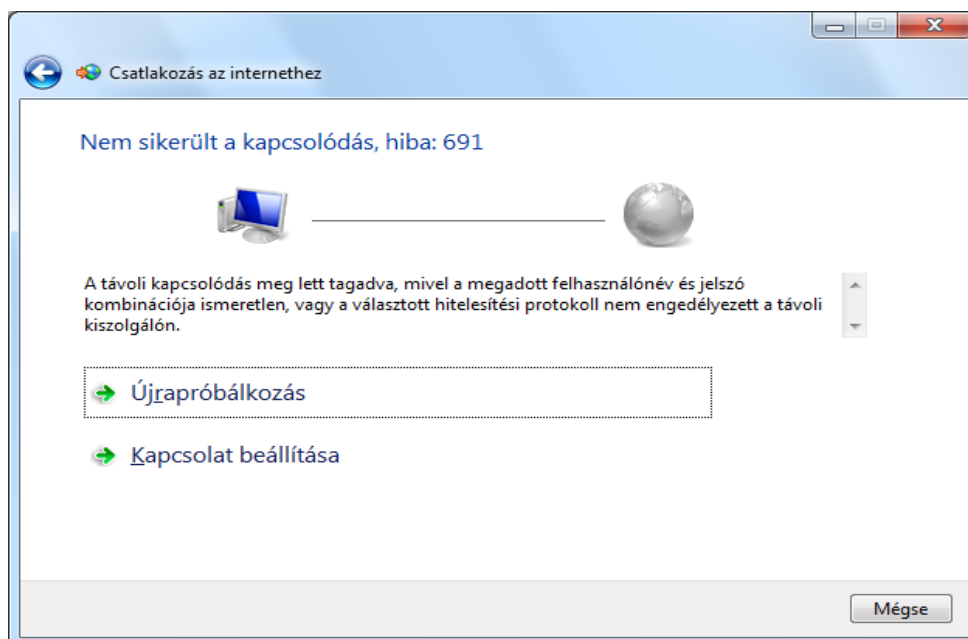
Csatlakozás az internethez

Nem sikerült a kapcsolódás, hiba: 691

A távoli kapcsolódás meg lett tagadva, mivel a megadott felhasználónév és jelszó kombinációja ismeretlen, vagy a választott hitelesítési protokoll nem engedélyezett a távoli kiszolgálón.

Újrapróbálkozás

Kapcsolat beállítása

Mégse